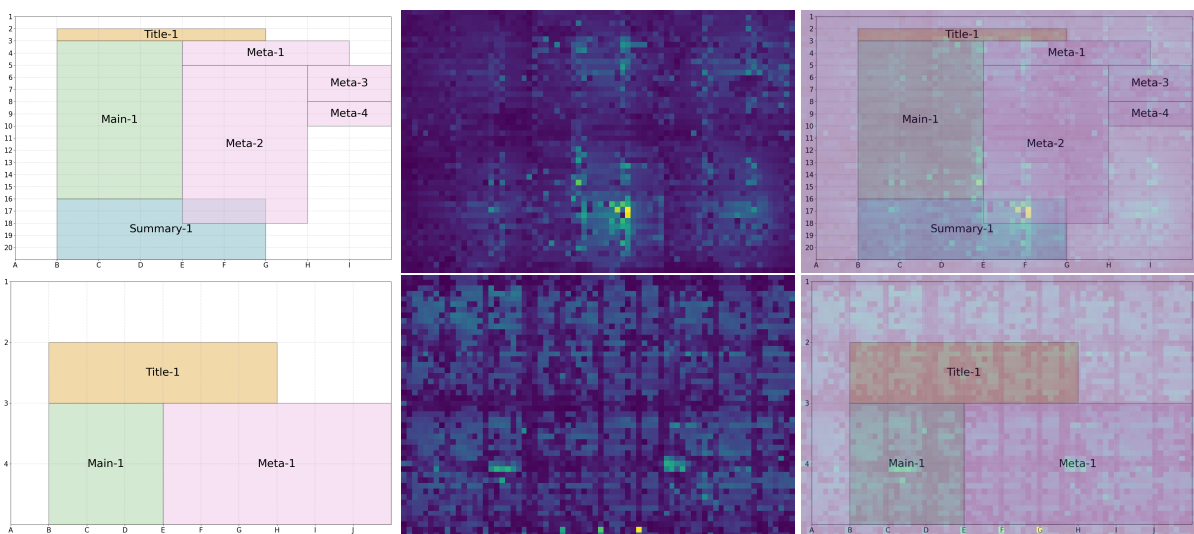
1
2
3
4
5
6
7
8
9
10
11
12
13
14
15
16
17
18
19
20
A B C D E F G H I

Title-1
Meta-1
Meta-3
Meta-4
Main-1
Meta-2
Summary-1

1
2
3
4
5
6
7
8
9
10
11
12
13
14
15
16
17
18
19
20
A B C D E F G H I

Title-1
Meta-1
Meta-3
Meta-4
Main-1
Meta-2
Summary-1

1
2
3
4
A B C D E F G H I J

Title-1
Main-1
Meta-1

1
2
3
4
A B C D E F G H I J

Title-1
Main-1
Meta-1